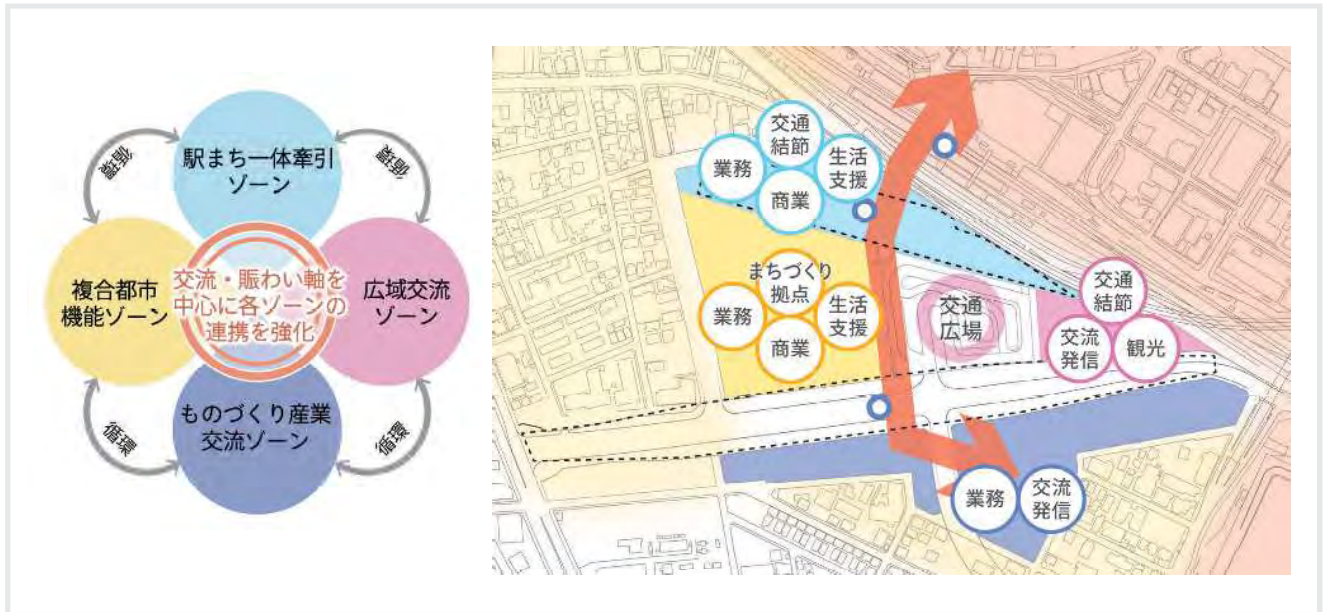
駅まち一体牽引ゾーン

循環

循環

複合都市機能ゾーン

交流・賑わい軸を中心に各ゾーンの連携を強化

広域交流ゾーン

循環

循環

ものづくり産業交流ゾーン

交通結節

業務

生活支援

商業

まちづくり拠点

業務

生活支援

商業

交通広場

交通結節

交流発信

観光

業務

交流発信